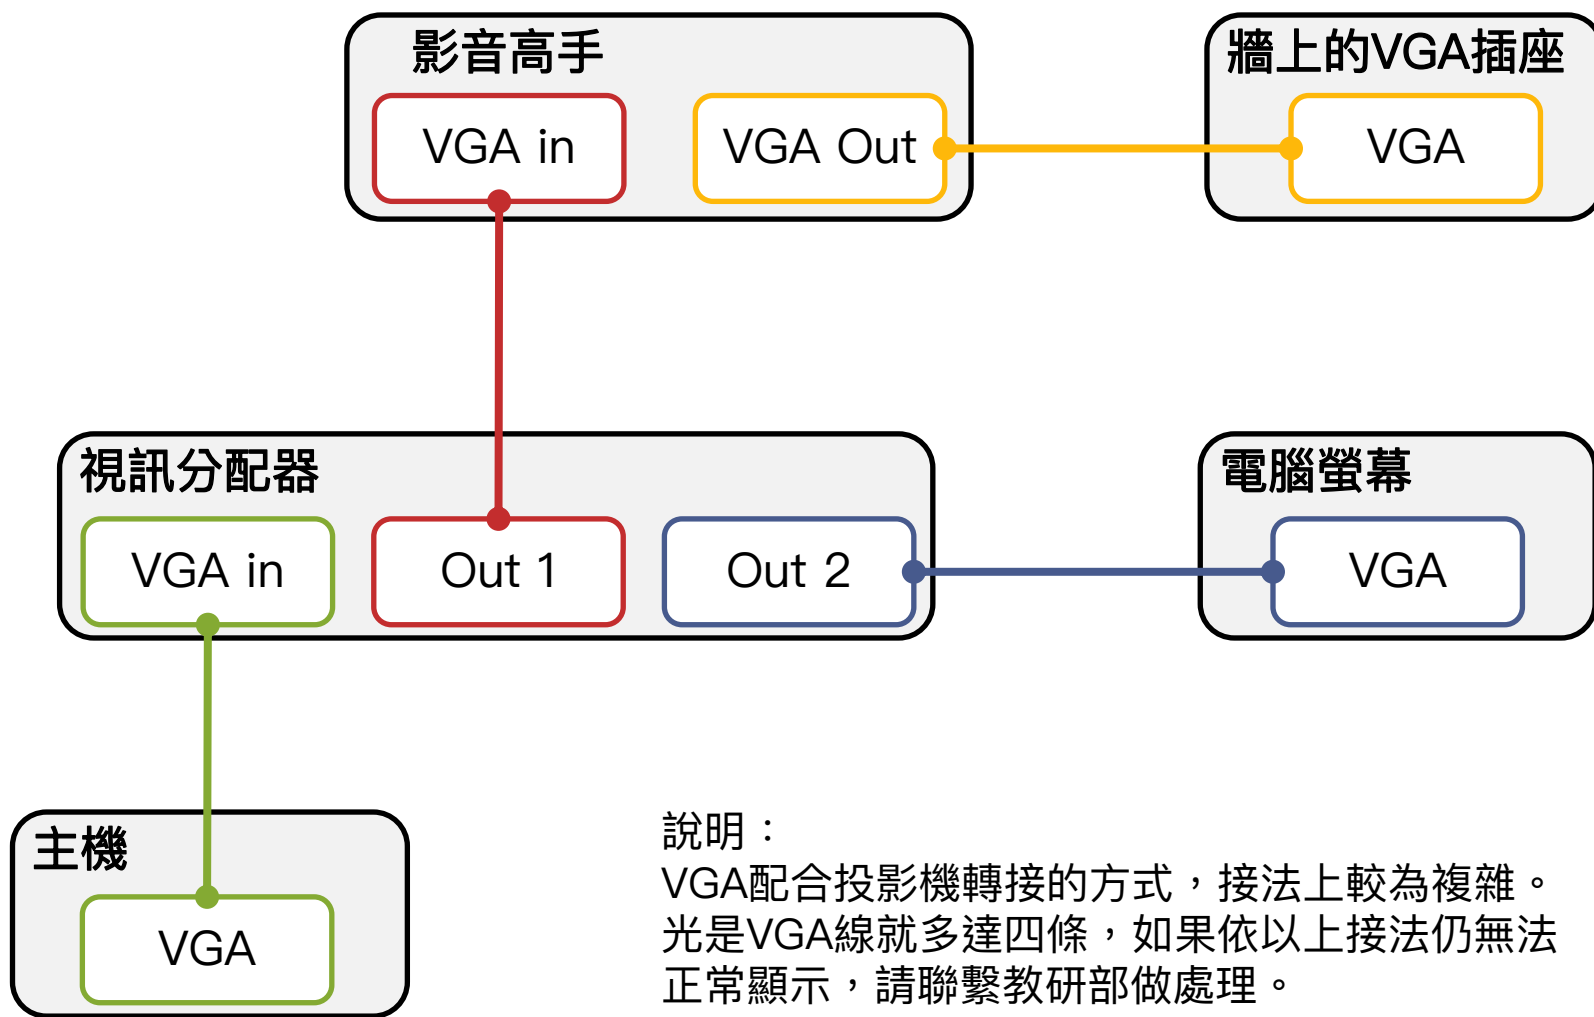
影音高手

VGA in

VGA Out

牆上的VGA插座

VGA

視訊分配器

VGA in

Out 1

Out 2

電腦螢幕

VGA

主機

VGA

說明：
VGA配合投影機轉接的方式，接法上較為複雜。光是VGA線就多達四條，如果依以上接法仍無法正常顯示，請聯繫教研部做處理。